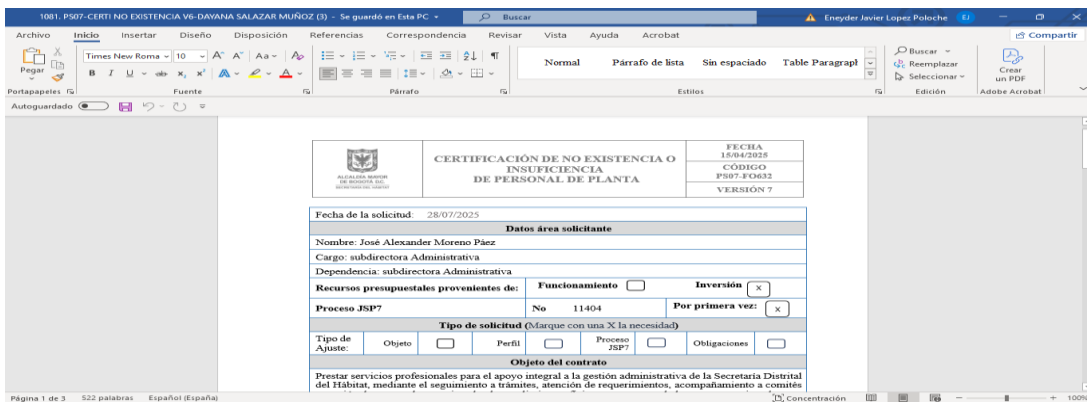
1081. PS07-CERTI NO EXISTENCIA V6-DAYANA SALAZAR MUÑOZ (3) - Se guardó en Esta PC
Buscar
Eneyder Javier Lopez Poloche EJ

Archivo Inicio Insertar Diseño Disposición Referencias Correspondencia Revisar Vista Ayuda Acrobat Compartir

Pegar
Times New Roma 10
Normal Párrafo de lista Sin espaciado Table Paragraph
Buscar
Reemplazar
Seleccionar
Crear un PDF
Portapapeles Fuente Párrafo Estilos Edición Adobe Acrobat
Autoguardado

ALCALDÍA MAYOR DE BOGOTÁ D.C.

CERTIFICACIÓN DE NO EXISTENCIA O INSUFICIENCIA DE PERSONAL DE PLANTA

FECHA 15/04/2025
CÓDIGO PS07-FO632
VERSIÓN 7

Fecha de la solicitud: 28/07/2025

Datos área solicitante
Nombre: José Alexander Moreno Páez
Cargo: subdirectora Administrativa
Dependencia: subdirectora Administrativa
Recursos presupuestales provenientes de: Funcionamiento Inversión x
Proceso JSP7 No 11404 Por primera vez: x
Tipo de solicitud (Marque con una X la necesidad)
Tipo de Ajuste: Objeto Perfil Proceso JSP7 Obligaciones
Objeto del contrato
Prestar servicios profesionales para el apoyo integral a la gestión administrativa de la Secretaría Distrital del Hábitat, mediante el seguimiento a trámites, atención de requerimientos, acompañamiento a comités

Página 1 de 3 522 palabras Español (España) Concentración 100%